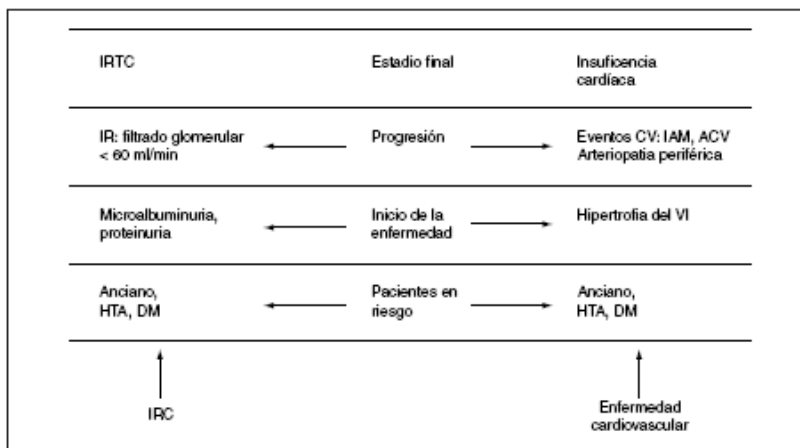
| | | |
|---|---|---|
| IRTC | Estadio final | Insuficiencia cardíaca |
| IR: filtrado glomerular < 60 ml/min ← | Progresión | → Eventos CV: IAM, ACV Arteriopatia periférica |
| Microalbuminuria, proteinuria ← | Inicio de la enfermedad | → Hipertrofia del VI |
| Anciano, HTA, DM ← | Pacientes en riesgo | → Anciano, HTA, DM |

IRC

Enfermedad cardiovascular